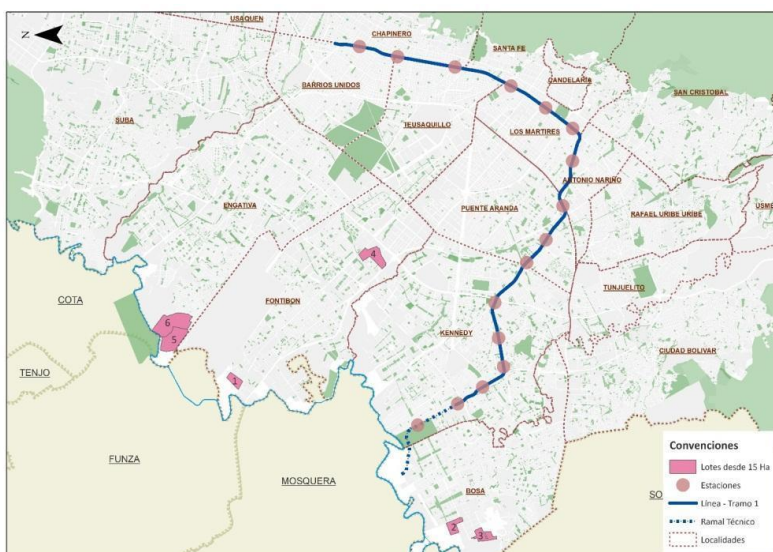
N

USAQUEN

CHAPINERO

SANTA FE

CANDELARIA

SAN CRISTOBAL

BARRIOS UNIDOS

SUBA

TEUSAQUILLO

LOS MARTIRES

ANTONIO NARIÑO

ENGATIVA

PUENTE ARANDA

RAFAEL URIBE URIBE

USME

4

COTA

FONTIBON

TUNJUELITO

6

5

KENNEDY

CIUDAD BOLIVAR

TENJO

1

FUNZA

MOSQUERA

BOSA

SO

2

3

Convenciones

Lotes desde 15 Ha

Estaciones

Línea - Tramo 1

Ramal Técnico

Localidades